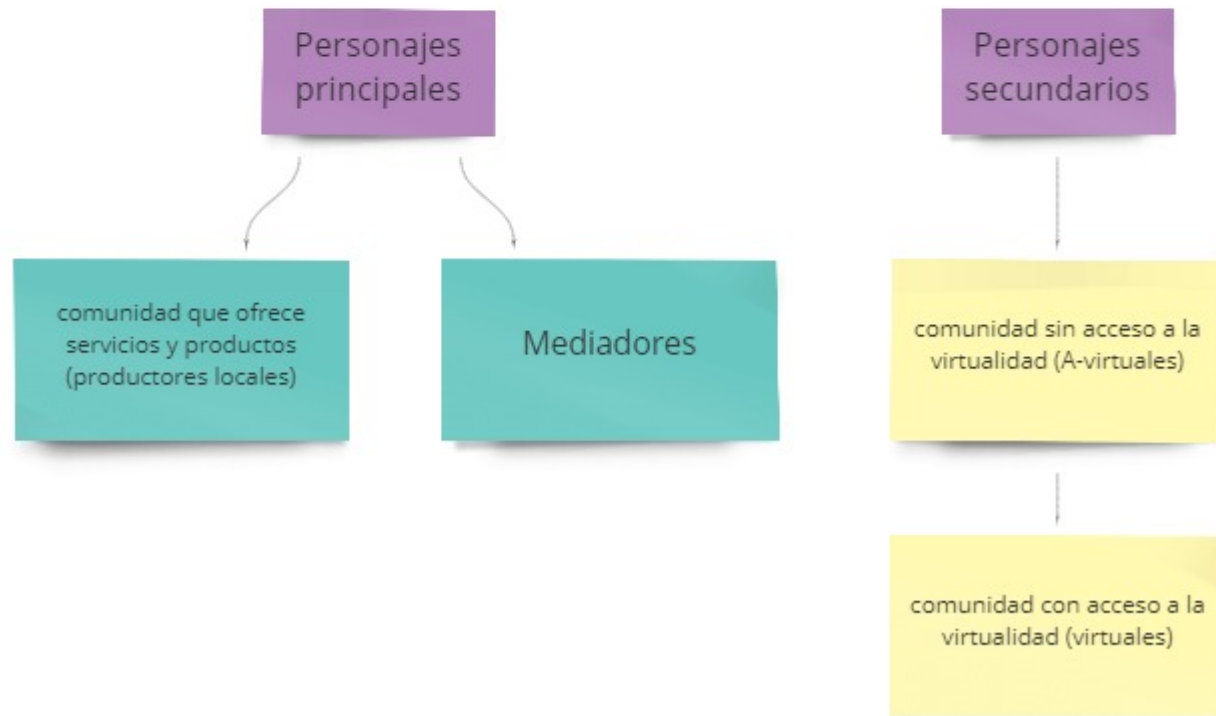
Personajes principales

Personajes secundarios

comunidad que ofrece servicios y productos (productores locales)

Mediadores

comunidad sin acceso a la virtualidad (A-virtuales)

comunidad con acceso a la virtualidad (virtuales)